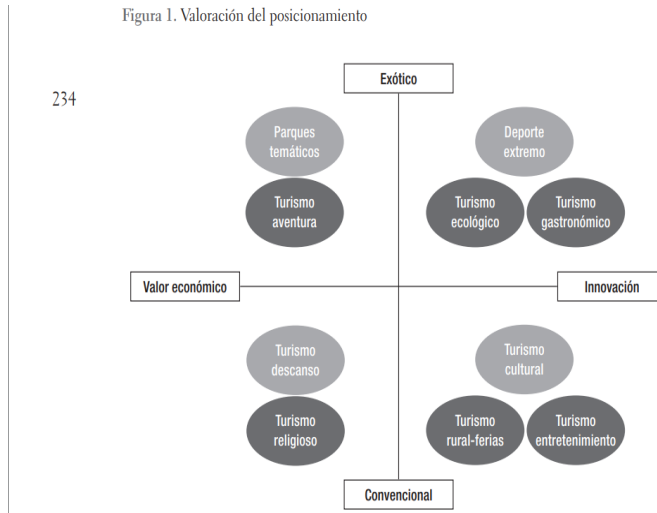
Figura 1. Valoración del posicionamiento

234

Exótico

Parques temáticos

Deporte extremo

Turismo aventura

Turismo ecológico

Turismo gastronómico

Valor económico

Innovación

Turismo descanso

Turismo cultural

Turismo religioso

Turismo rural-ferias

Turismo entretenimiento

Convencional